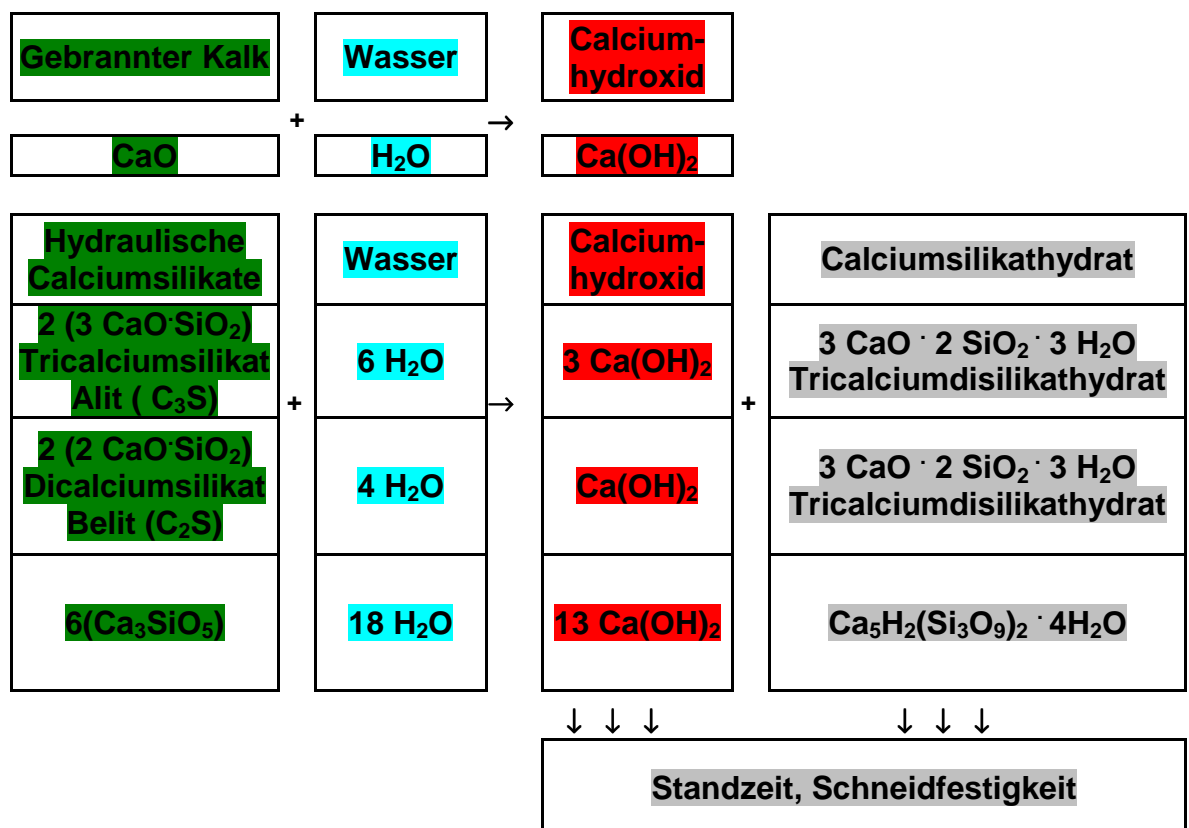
| Gebrannter Kalk | | Wasser | | Calciumhydroxid |
|---|---|---|---|---|
| | + | | → | |
| CaO | | $H_2O$ | | $Ca(OH)_2$ |

| Hydraulische Calciumsilikate | | Wasser | | Calciumhydroxid | | Calciumsilikathydrat |
|---|---|---|---|---|---|---|
| 2 (3 $CaO \cdot SiO_2$) Tricalciumsilikat Alit ( $C_3S$) | + | 6 $H_2O$ | → | 3 $Ca(OH)_2$ | + | 3 CaO $\cdot$ 2 $SiO_2$ $\cdot$ 3 $H_2O$ Tricalciumdisilikathydrat |
| 2 (2 $CaO \cdot SiO_2$) Dicalciumsilikat Belit ($C_2S$) | | 4 $H_2O$ | | $Ca(OH)_2$ | | 3 CaO $\cdot$ 2 $SiO_2$ $\cdot$ 3 $H_2O$ Tricalciumdisilikathydrat |
| 6($Ca_3SiO_5$) | | 18 $H_2O$ | | 13 $Ca(OH)_2$ | | $Ca_5H_2(Si_3O_9)_2 \cdot 4H_2O$ |

↓ ↓ ↓ ↓ ↓ ↓

Standzeit, Schneidfestigkeit